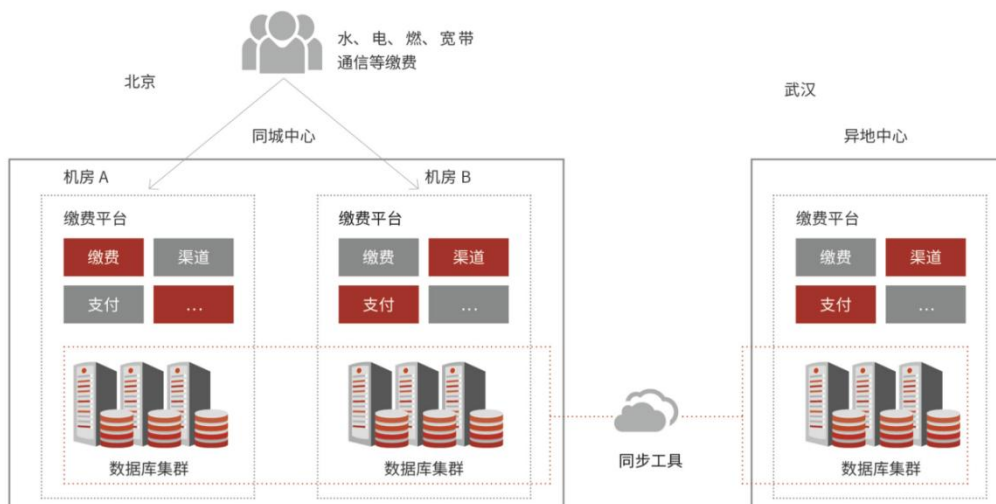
水、电、燃、宽带
通信等缴费

北京

武汉

同城中心

异地中心

机房 A

机房 B

缴费平台

缴费
渠道
支付
...

数据库集群

缴费平台

缴费
渠道
支付
...

数据库集群

同步工具

缴费平台

缴费
渠道
支付
...

数据库集群